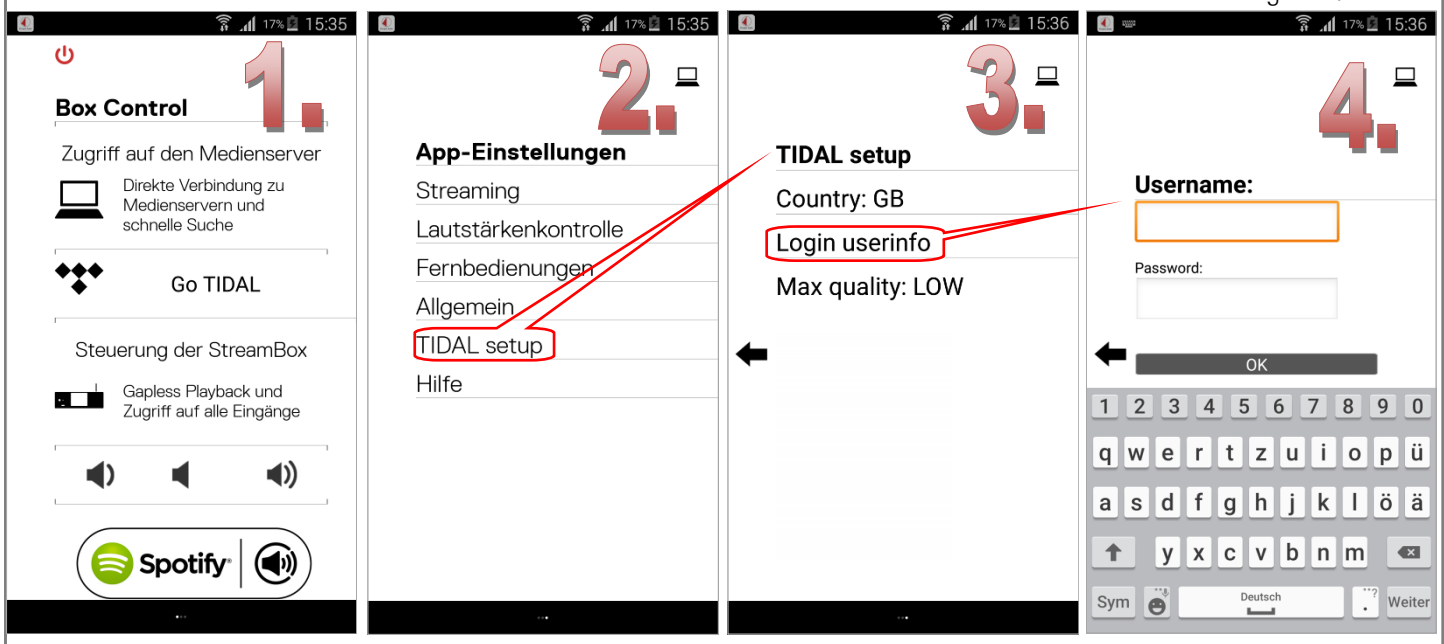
17% 15:35

1.

Box Control

Zugriff auf den Medienserver

Direkte Verbindung zu Medienservern und schnelle Suche

Go TIDAL

Steuerung der StreamBox

Gapless Playback und Zugriff auf alle Eingänge

Spotify

17% 15:35

2.

App-Einstellungen

Streaming

Lautstärkenkontrolle

Fernbedienungen

Allgemein

TIDAL setup

Hilfe

17% 15:36

3.

TIDAL setup

Country: GB

Login userinfo

Max quality: LOW

17% 15:36

4.

Username:

Password:

OK

1 2 3 4 5 6 7 8 9 0

q w e r t z u i o p ü

a s d f g h j k l ö ä

y x c v b n m

Sym Deutsch . Weiter